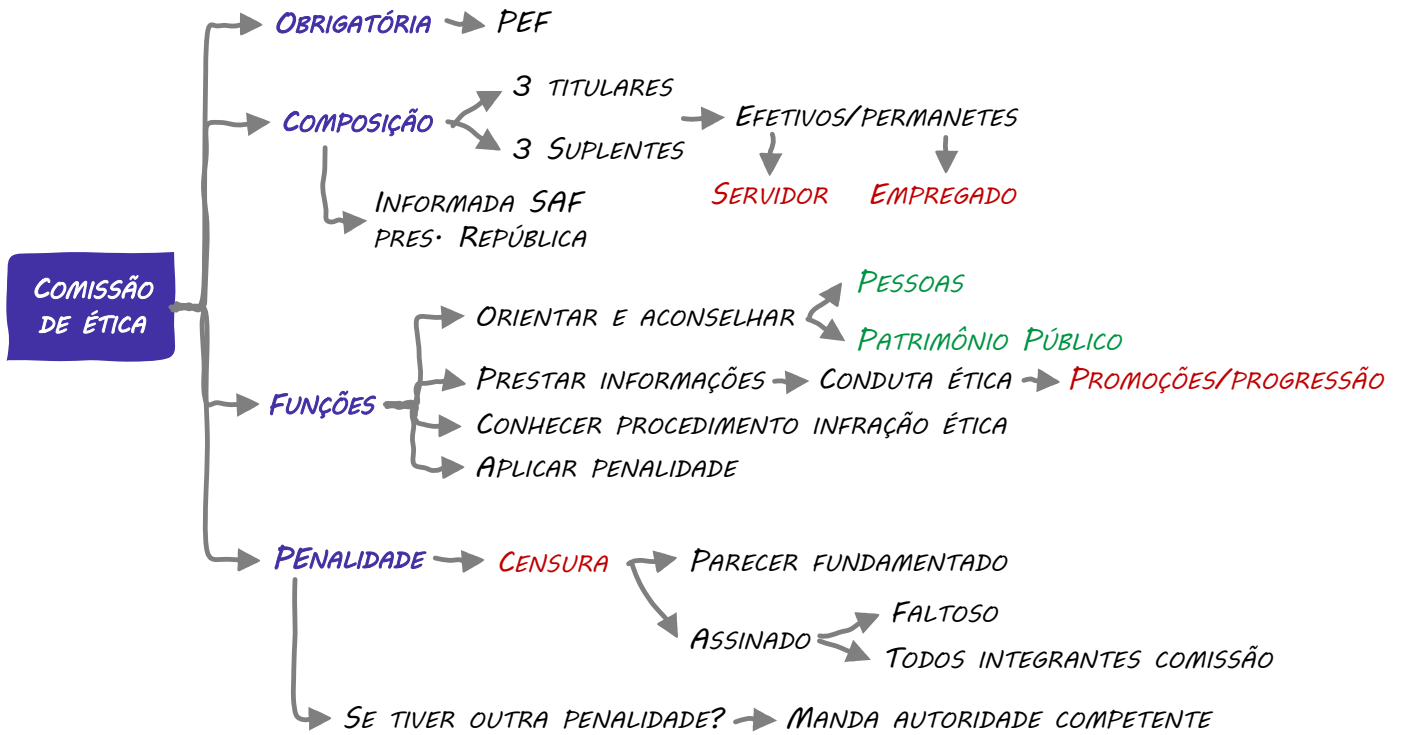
Comissão de ética

Obrigatória
PEF

Composição
3 titulares
3 Suplentes
Efetivos/permanetes
Servidor
Empregado
Informada SAF pres. República

Funções
Orientar e aconselhar
Pessoas
Patrimônio Público
Prestar informações
Conduta ética
Promoções/progressão
Conhecer procedimento infração ética
Aplicar penalidade

PEnalidade
Censura
Parecer fundamentado
Assinado
Faltoso
Todos integrantes comissão
Se tiver outra penalidade?
Manda autoridade competente